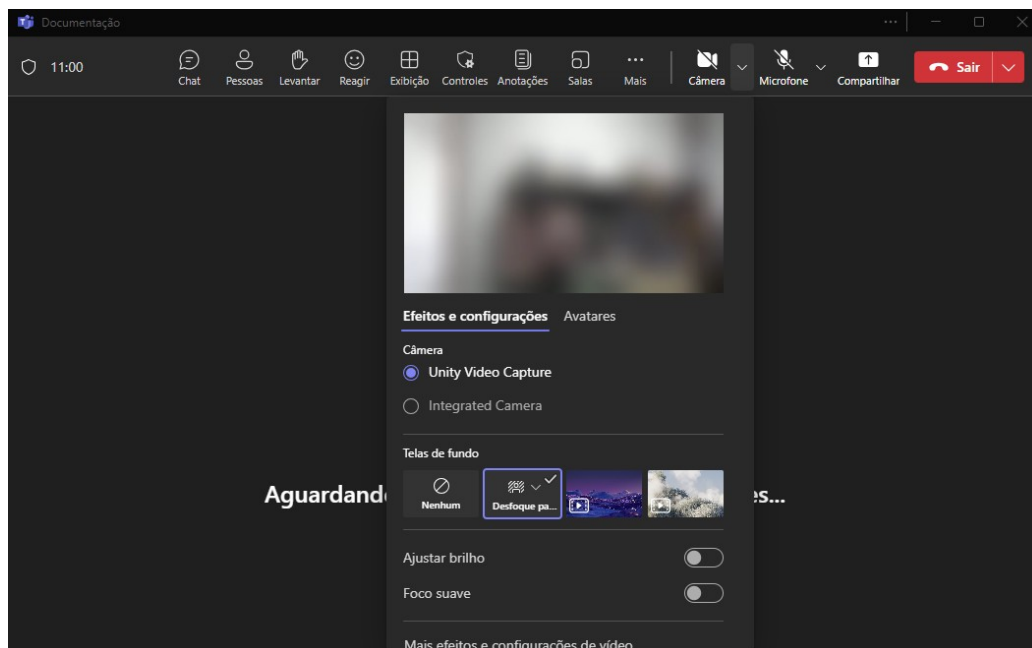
Documentação

11:00

Chat Pessoas Levantar Reagir Exibição Controles Anotações Salas Mais

Câmera Microfone Compartilhar Sair

Efeitos e configurações Avatares

Câmera

Unity Video Capture

Integrated Camera

Telas de fundo

Nenhum Desfoque pa...

Aguardand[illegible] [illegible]es...

Ajustar brilho

Foco suave

Mais efeitos e configurações de vídeo